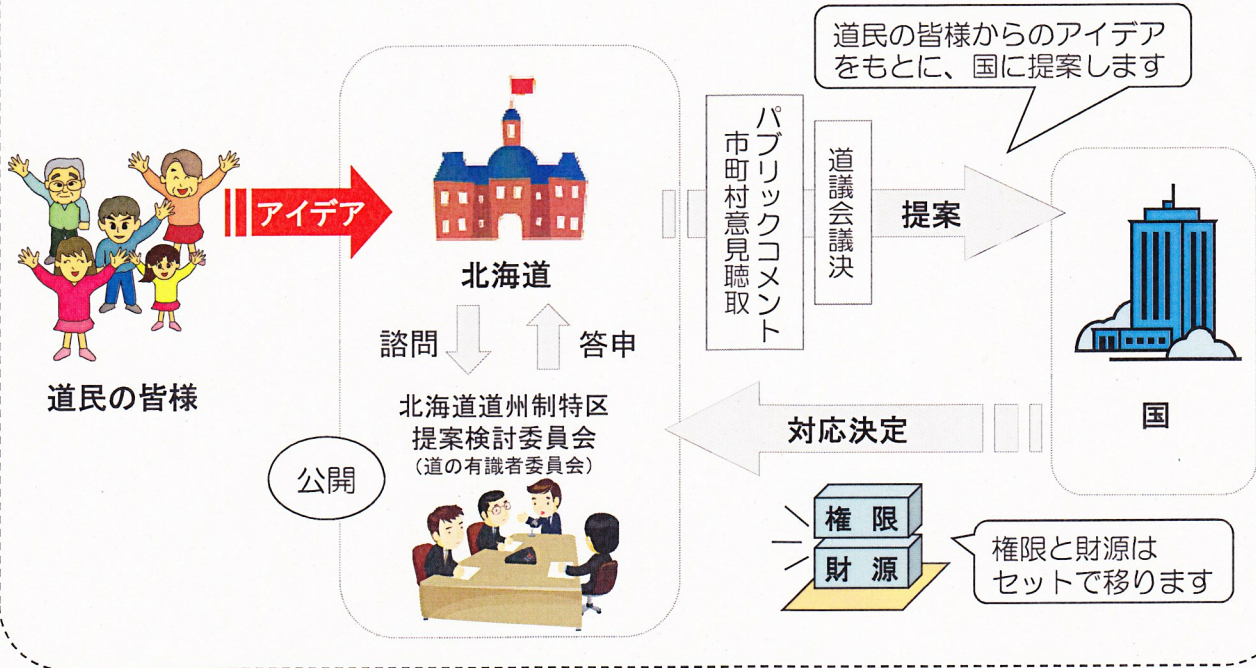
道民の皆様からのアイデアをもとに、国に提案します

アイデア

北海道

道民の皆様

諮問

答申

北海道道州制特区提案検討委員会
（道の有識者委員会）

公開

パブリックコメント
市町村意見聴取

道議会議決

提案

国

対応決定

権限

財源

権限と財源はセットで移ります